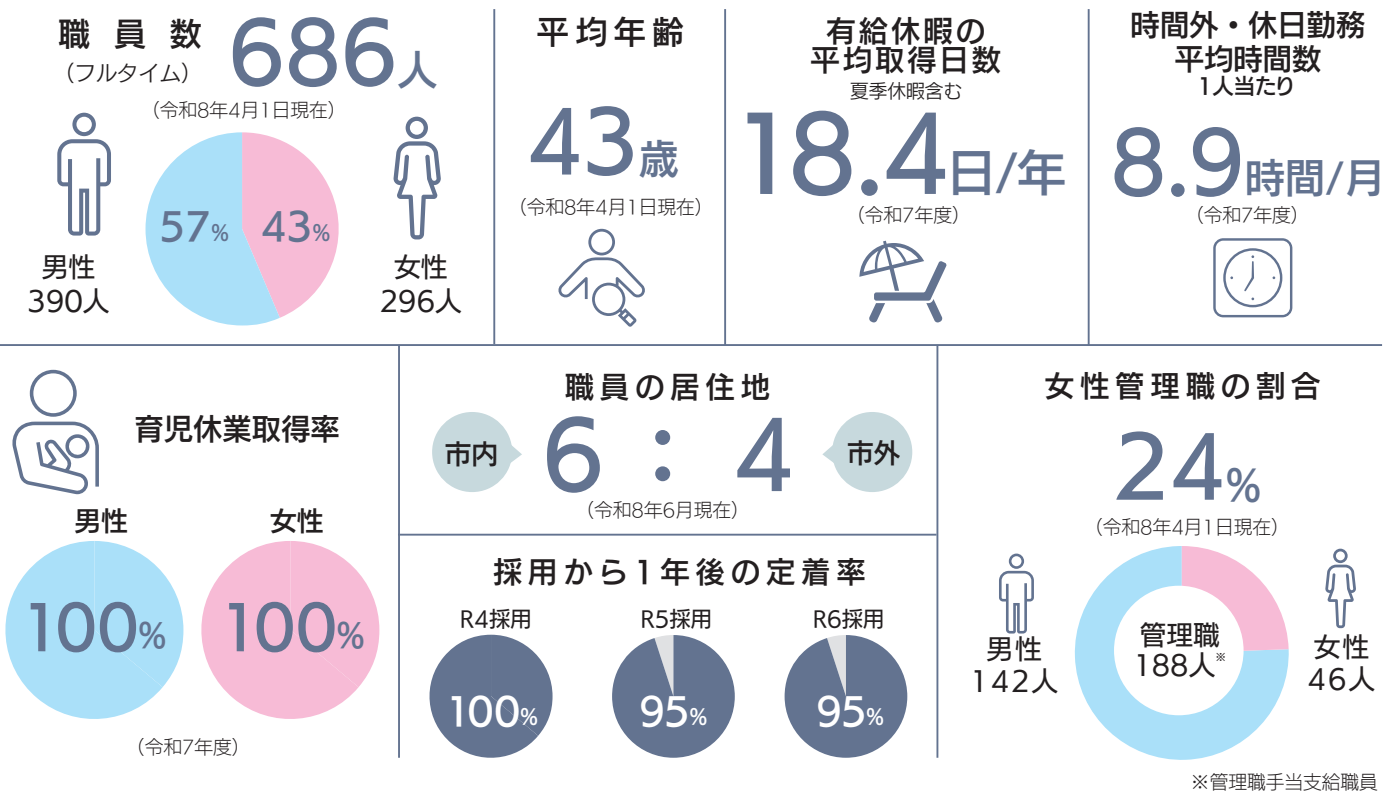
職員数
（フルタイム）
686人
（令和8年4月1日現在）
男性
390人
57%
43%
女性
296人

平均年齢
43歳
（令和8年4月1日現在）

有給休暇の
平均取得日数
夏季休暇含む
18.4日/年
（令和7年度）

時間外・休日勤務
平均時間数
1人当たり
8.9時間/月
（令和7年度）

育児休業取得率
男性
100%
女性
100%
（令和7年度）

職員の居住地
市内
6：4
市外
（令和8年6月現在）

採用から1年後の定着率
R4採用
100%
R5採用
95%
R6採用
95%

女性管理職の割合
24%
（令和8年4月1日現在）
男性
142人
管理職
188人※
女性
46人
※管理職手当支給職員